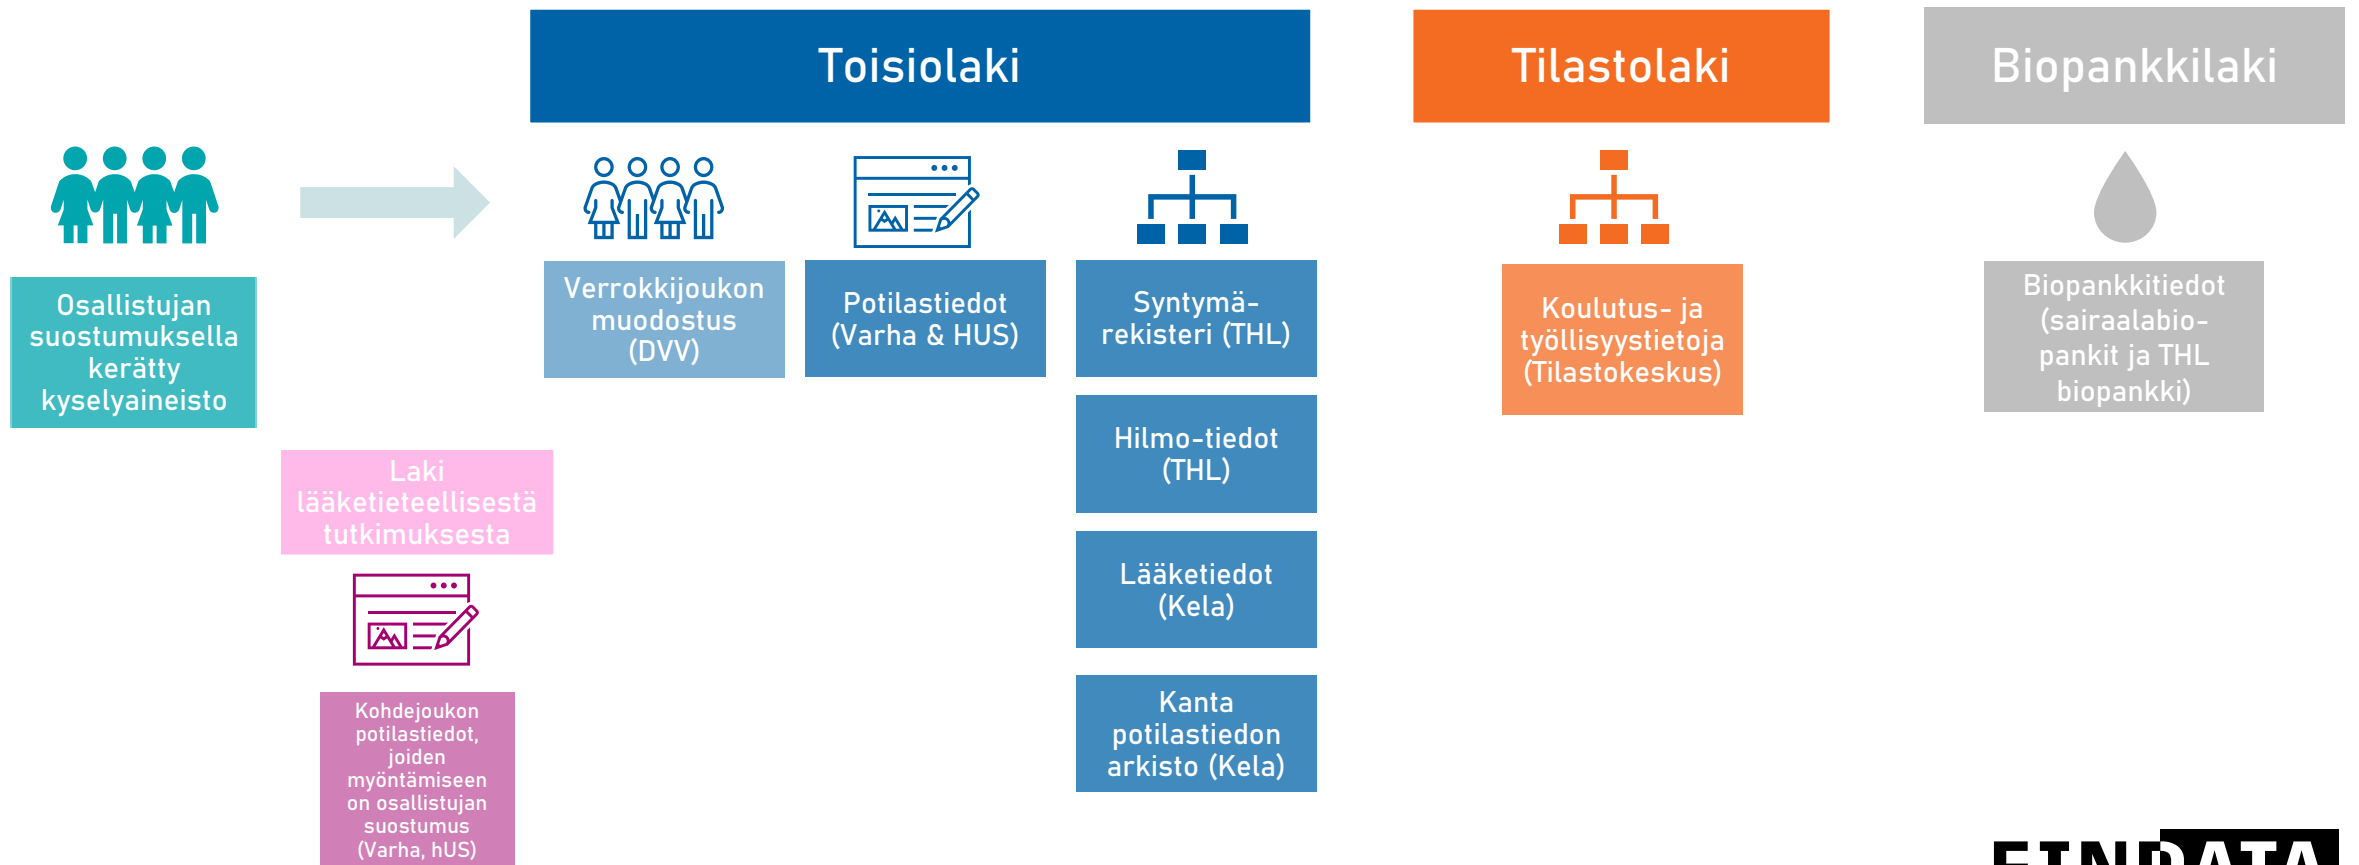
Toisiolaki

Tilastolaki

Biopankkilaki

Osallistujan suostumuksella kerätty kyselyaineisto

Verrokkijoukon muodostus (DVV)

Potilastiedot (Varha & HUS)

Syntymärekisteri (THL)

Hilmo-tiedot (THL)

Lääketiedot (Kela)

Kanta potilastiedon arkisto (Kela)

Koulutus- ja työllisyystietoja (Tilastokeskus)

Biopankkitiedot (sairaalabiopankit ja THL biopankki)

Laki lääketieteellisestä tutkimuksesta

Kohdejoukon potilastiedot, joiden myöntämiseen on osallistujan suostumus (Varha, hUS)

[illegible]